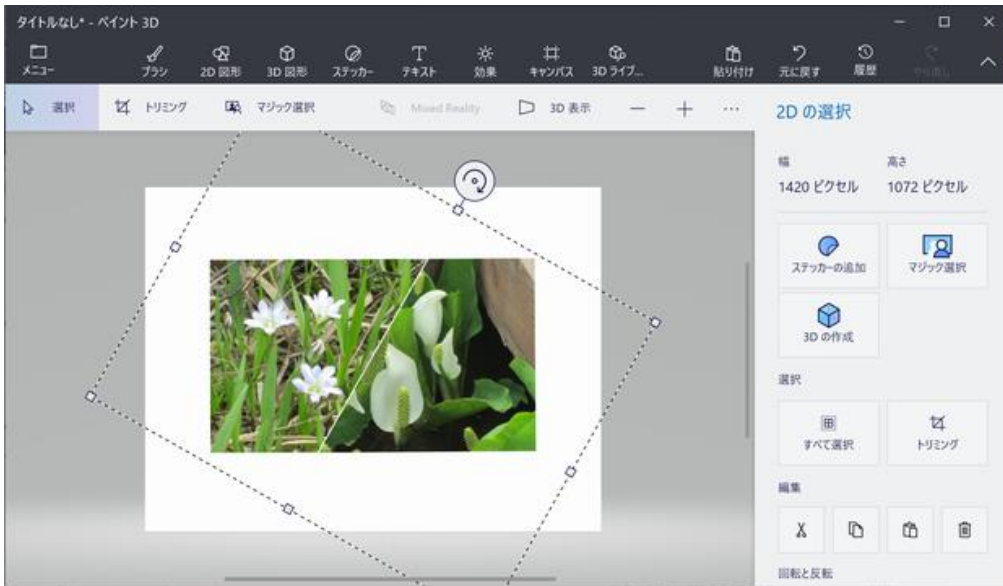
タイトルなし* - ペイント 3D

メニュー
ブラシ
2D 図形
3D 図形
ステッカー
テキスト
効果
キャンバス
3D ライブ...
貼り付け
元に戻す
履歴
やり直し

選択
トリミング
マジック選択
Mixed Reality
3D 表示
—
+
...

2D の選択

幅
1420 ピクセル
高さ
1072 ピクセル

ステッカーの追加
マジック選択
3D の作成

選択
すべて選択
トリミング

編集

回転と反転